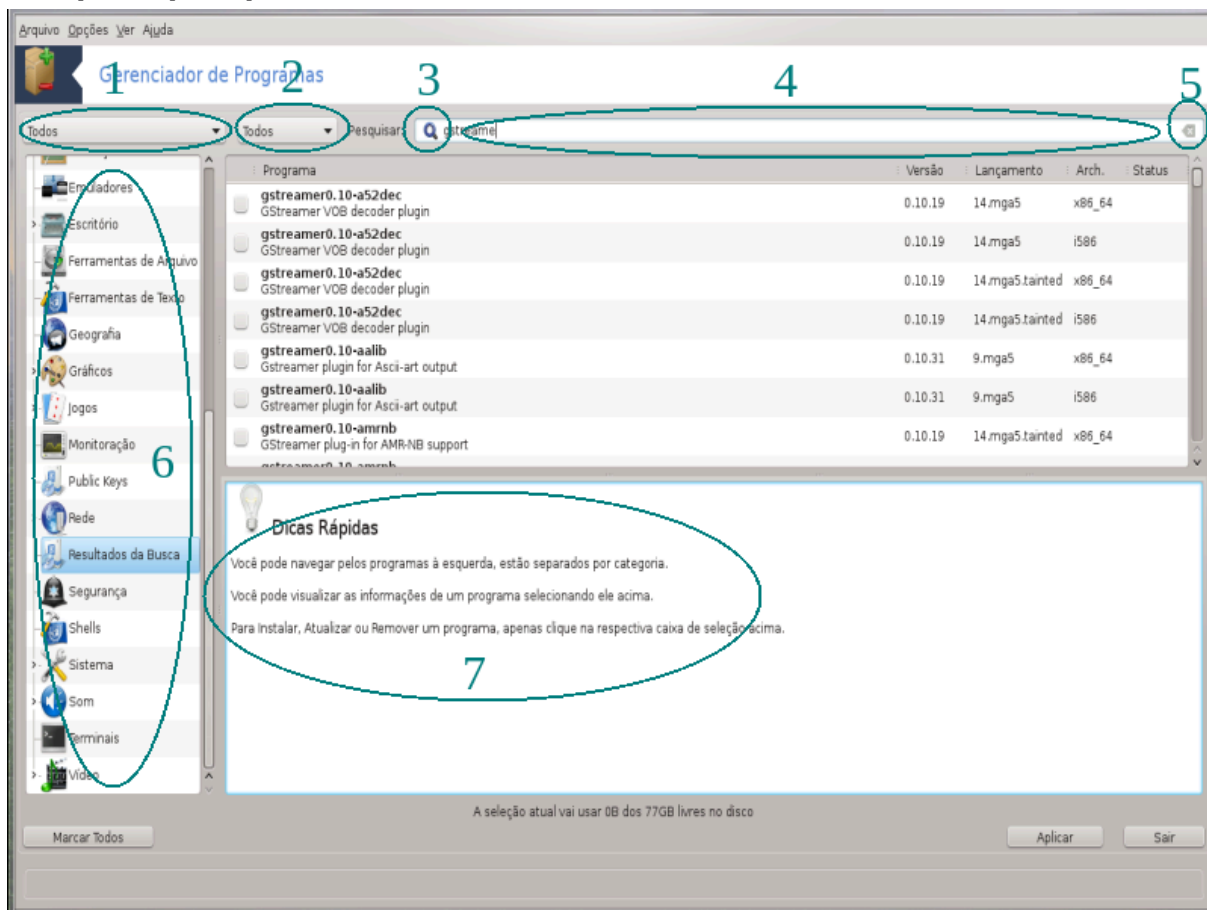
Arquivo Opções Ver Ajuda

Gerenciador de Programas

1 2 3 4 5

Todos
Todos
Pesquisar: gstreame

Emuladores
Escritório
Ferramentas de Arquivo
Ferramentas de Texto
Geografia
Gráficos
Jogos
Monitoração
Public Keys
Rede
Resultados da Busca
Segurança
Shells
Sistema
Som
Terminais
Vídeo

6

| Programa | Versão | Lançamento | Arch. | Status |
|---|---|---|---|---|
| gstreamer0.10-a52dec GStreamer VOB decoder plugin | 0.10.19 | 14.mga5 | x86_64 | |
| gstreamer0.10-a52dec GStreamer VOB decoder plugin | 0.10.19 | 14.mga5 | i586 | |
| gstreamer0.10-a52dec GStreamer VOB decoder plugin | 0.10.19 | 14.mga5.tainted | x86_64 | |
| gstreamer0.10-a52dec GStreamer VOB decoder plugin | 0.10.19 | 14.mga5.tainted | i586 | |
| gstreamer0.10-aalib Gstreamer plugin for Ascii-art output | 0.10.31 | 9.mga5 | x86_64 | |
| gstreamer0.10-aalib Gstreamer plugin for Ascii-art output | 0.10.31 | 9.mga5 | i586 | |
| gstreamer0.10-amrnb GStreamer plug-in for AMR-NB support | 0.10.19 | 14.mga5.tainted | x86_64 | |

Dicas Rápidas

Você pode navegar pelos programas à esquerda, estão separados por categoria.

Você pode visualizar as informações de um programa selecionando ele acima.

Para Instalar, Atualizar ou Remover um programa, apenas clique na respectiva caixa de seleção acima.

7

A seleção atual vai usar 0B dos 77GB livres no disco

Marcar Todos
Aplicar
Sair